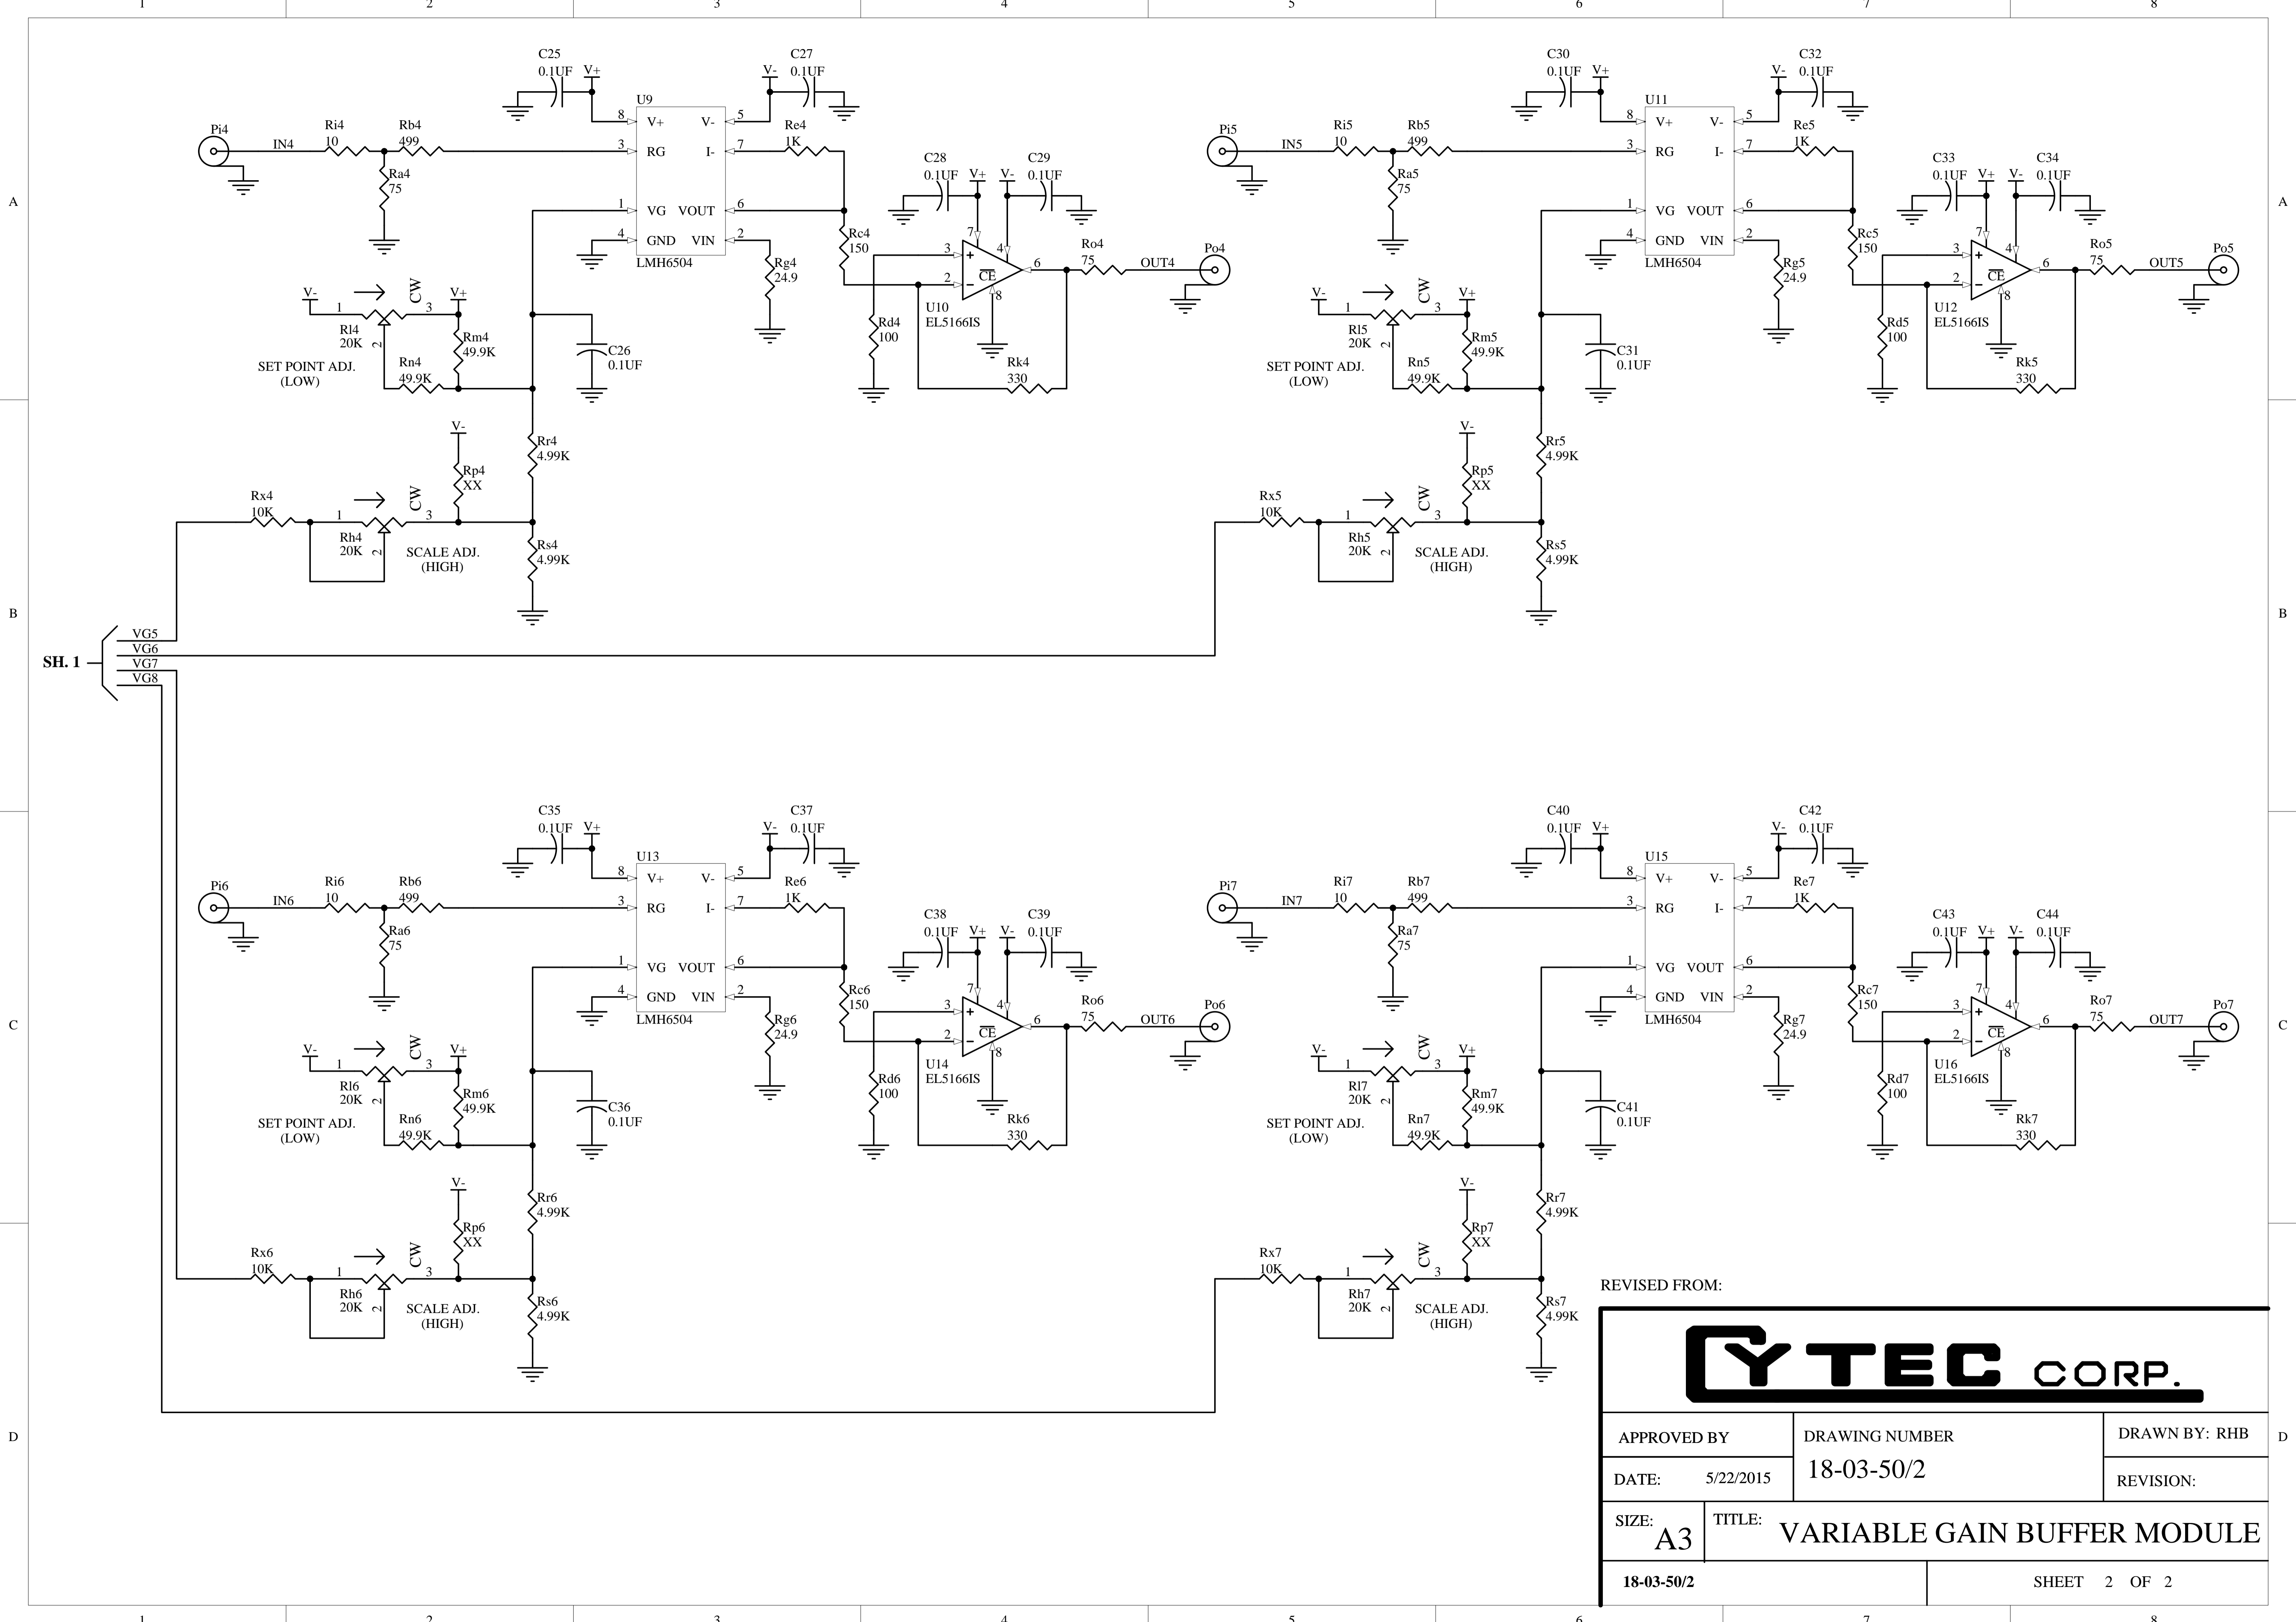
1 2 3 4 5 6 7 8

A

C25 0.1UF V+ U9 C27 V- 0.1UF
8 V+ V- 5
Pi4 IN4 Ri4 10 Rb4 499 3 RG I- 7 Re4 1K
Ra4 75
1 VG VOUT 6
4 GND VIN 2
LMH6504
C28 0.1UF V+ V- C29 0.1UF
Rc4 150 7 4
3 + 2 - CE 6 8 Ro4 75 OUT4 Po4
U10 EL5166IS
Rg4 24.9
Rd4 100
Rk4 330
V- 1 CW 3 V+
Rl4 20K 2
Rm4 49.9K
C26 0.1UF
SET POINT ADJ. (LOW)
Rn4 49.9K
Rr4 4.99K
V-
Rp4 XX
Rx4 10K 1 CW 3
Rh4 20K 2
SCALE ADJ. (HIGH)
Rs4 4.99K

C30 0.1UF V+ U11 C32 V- 0.1UF
8 V+ V- 5
Pi5 IN5 Ri5 10 Rb5 499 3 RG I- 7 Re5 1K
Ra5 75
1 VG VOUT 6
4 GND VIN 2
LMH6504
C33 0.1UF V+ V- C34 0.1UF
Rc5 150 7 4
3 + 2 - CE 6 8 Ro5 75 OUT5 Po5
U12 EL5166IS
Rg5 24.9
Rd5 100
Rk5 330
V- 1 CW 3 V+
Rl5 20K 2
Rm5 49.9K
C31 0.1UF
SET POINT ADJ. (LOW)
Rn5 49.9K
Rr5 4.99K
V-
Rp5 XX
Rx5 10K 1 CW 3
Rh5 20K 2
SCALE ADJ. (HIGH)
Rs5 4.99K

B

SH. 1 VG5 VG6 VG7 VG8

C35 0.1UF V+ U13 C37 V- 0.1UF
8 V+ V- 5
Pi6 IN6 Ri6 10 Rb6 499 3 RG I- 7 Re6 1K
Ra6 75
1 VG VOUT 6
4 GND VIN 2
LMH6504
C38 0.1UF V+ V- C39 0.1UF
Rc6 150 7 4
3 + 2 - CE 6 8 Ro6 75 OUT6 Po6
U14 EL5166IS
Rg6 24.9
Rd6 100
Rk6 330
V- 1 CW 3 V+
Rl6 20K 2
Rm6 49.9K
C36 0.1UF
SET POINT ADJ. (LOW)
Rn6 49.9K
Rr6 4.99K
V-
Rp6 XX
Rx6 10K 1 CW 3
Rh6 20K 2
SCALE ADJ. (HIGH)
Rs6 4.99K

C

C40 0.1UF V+ U15 C42 V- 0.1UF
8 V+ V- 5
Pi7 IN7 Ri7 10 Rb7 499 3 RG I- 7 Re7 1K
Ra7 75
1 VG VOUT 6
4 GND VIN 2
LMH6504
C43 0.1UF V+ V- C44 0.1UF
Rc7 150 7 4
3 + 2 - CE 6 8 Ro7 75 OUT7 Po7
U16 EL5166IS
Rg7 24.9
Rd7 100
Rk7 330
V- 1 CW 3 V+
Rl7 20K 2
Rm7 49.9K
C41 0.1UF
SET POINT ADJ. (LOW)
Rn7 49.9K
Rr7 4.99K
V-
Rp7 XX
Rx7 10K 1 CW 3
Rh7 20K 2
SCALE ADJ. (HIGH)
Rs7 4.99K

D

REVISED FROM:

CYTEC CORP.

| APPROVED BY | DRAWING NUMBER | DRAWN BY: RHB |
|---|---|---|
| DATE: 5/22/2015 | 18-03-50/2 | REVISION: |
| SIZE: A3 | TITLE: VARIABLE GAIN BUFFER MODULE | |
| 18-03-50/2 | | SHEET 2 OF 2 |

1 2 3 4 5 6 7 8